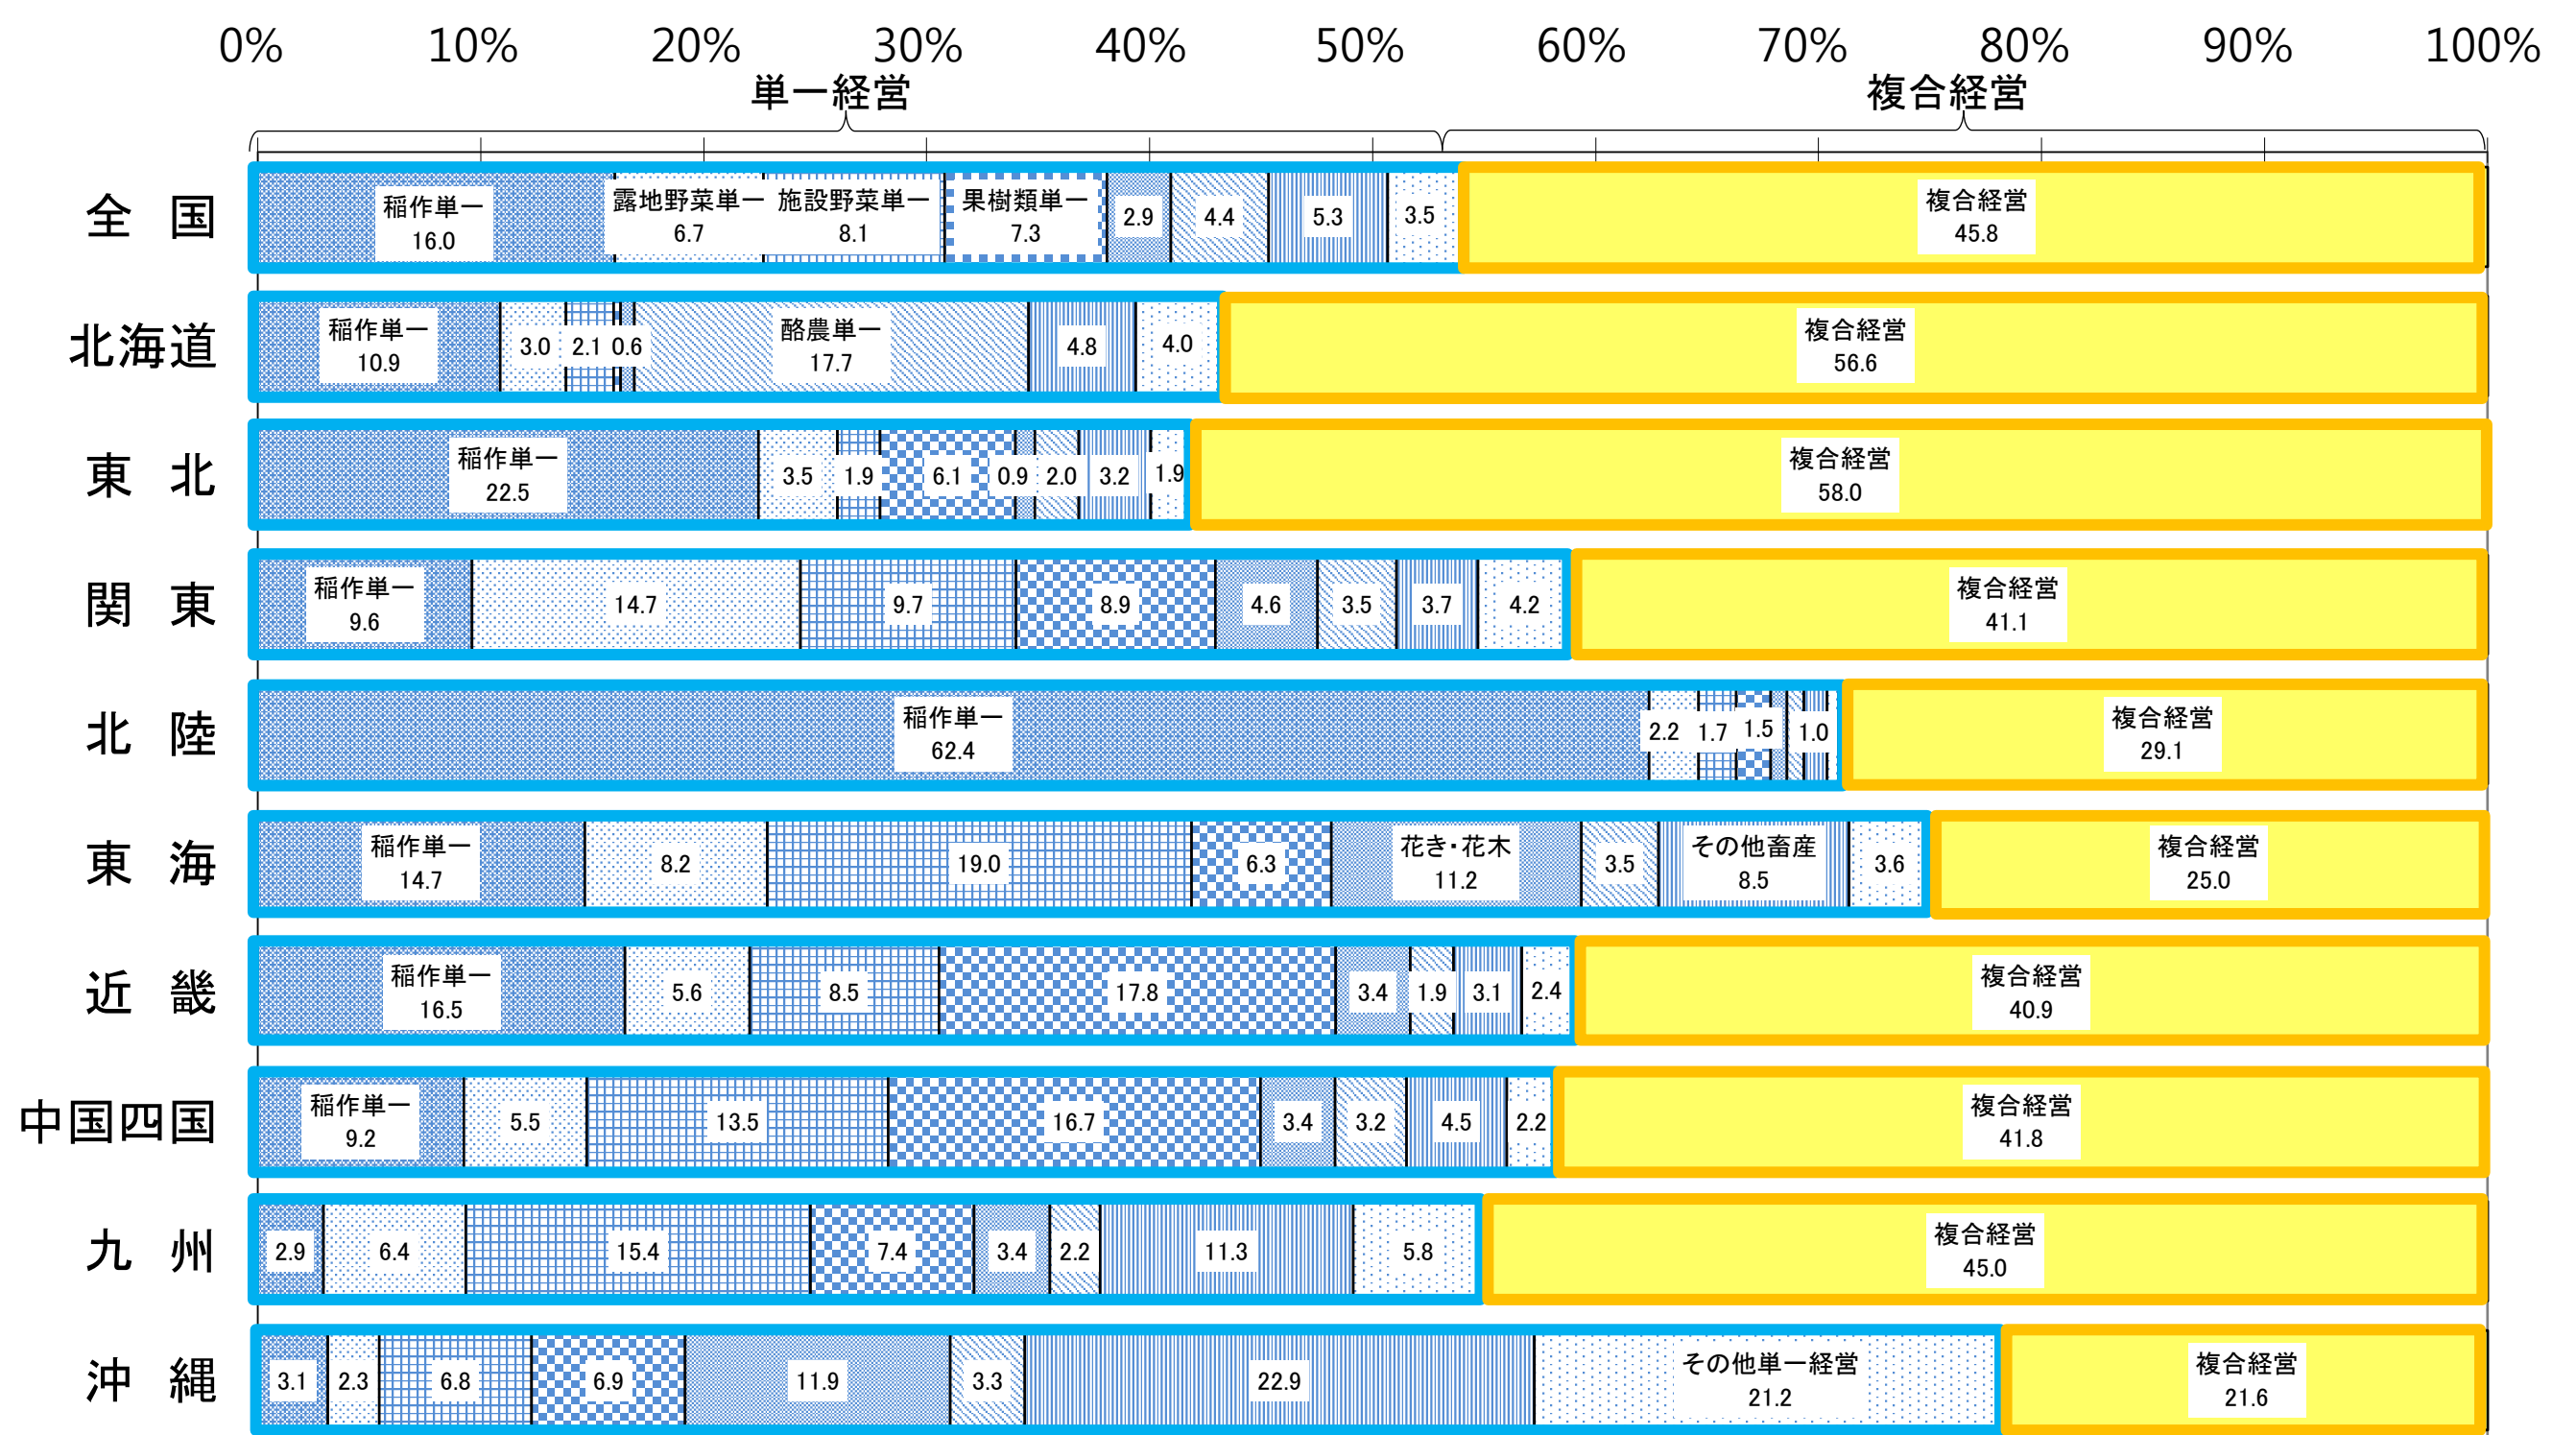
0% 10% 20% 30% 40% 50% 60% 70% 80% 90% 100%

単一経営

複合経営

全　国
稲作単一 16.0
露地野菜単一 6.7
施設野菜単一 8.1
果樹類単一 7.3
2.9
4.4
5.3
3.5
複合経営 45.8

北海道
稲作単一 10.9
3.0
2.1
0.6
酪農単一 17.7
4.8
4.0
複合経営 56.6

東　北
稲作単一 22.5
3.5
1.9
6.1
0.9
2.0
3.2
1.9
複合経営 58.0

関　東
稲作単一 9.6
14.7
9.7
8.9
4.6
3.5
3.7
4.2
複合経営 41.1

北　陸
稲作単一 62.4
2.2
1.7
1.5
1.0
複合経営 29.1

東　海
稲作単一 14.7
8.2
19.0
6.3
花き・花木 11.2
3.5
その他畜産 8.5
3.6
複合経営 25.0

近　畿
稲作単一 16.5
5.6
8.5
17.8
3.4
1.9
3.1
2.4
複合経営 40.9

中国四国
稲作単一 9.2
5.5
13.5
16.7
3.4
3.2
4.5
2.2
複合経営 41.8

九　州
2.9
6.4
15.4
7.4
3.4
2.2
11.3
5.8
複合経営 45.0

沖　縄
3.1
2.3
6.8
6.9
11.9
3.3
22.9
その他単一経営 21.2
複合経営 21.6